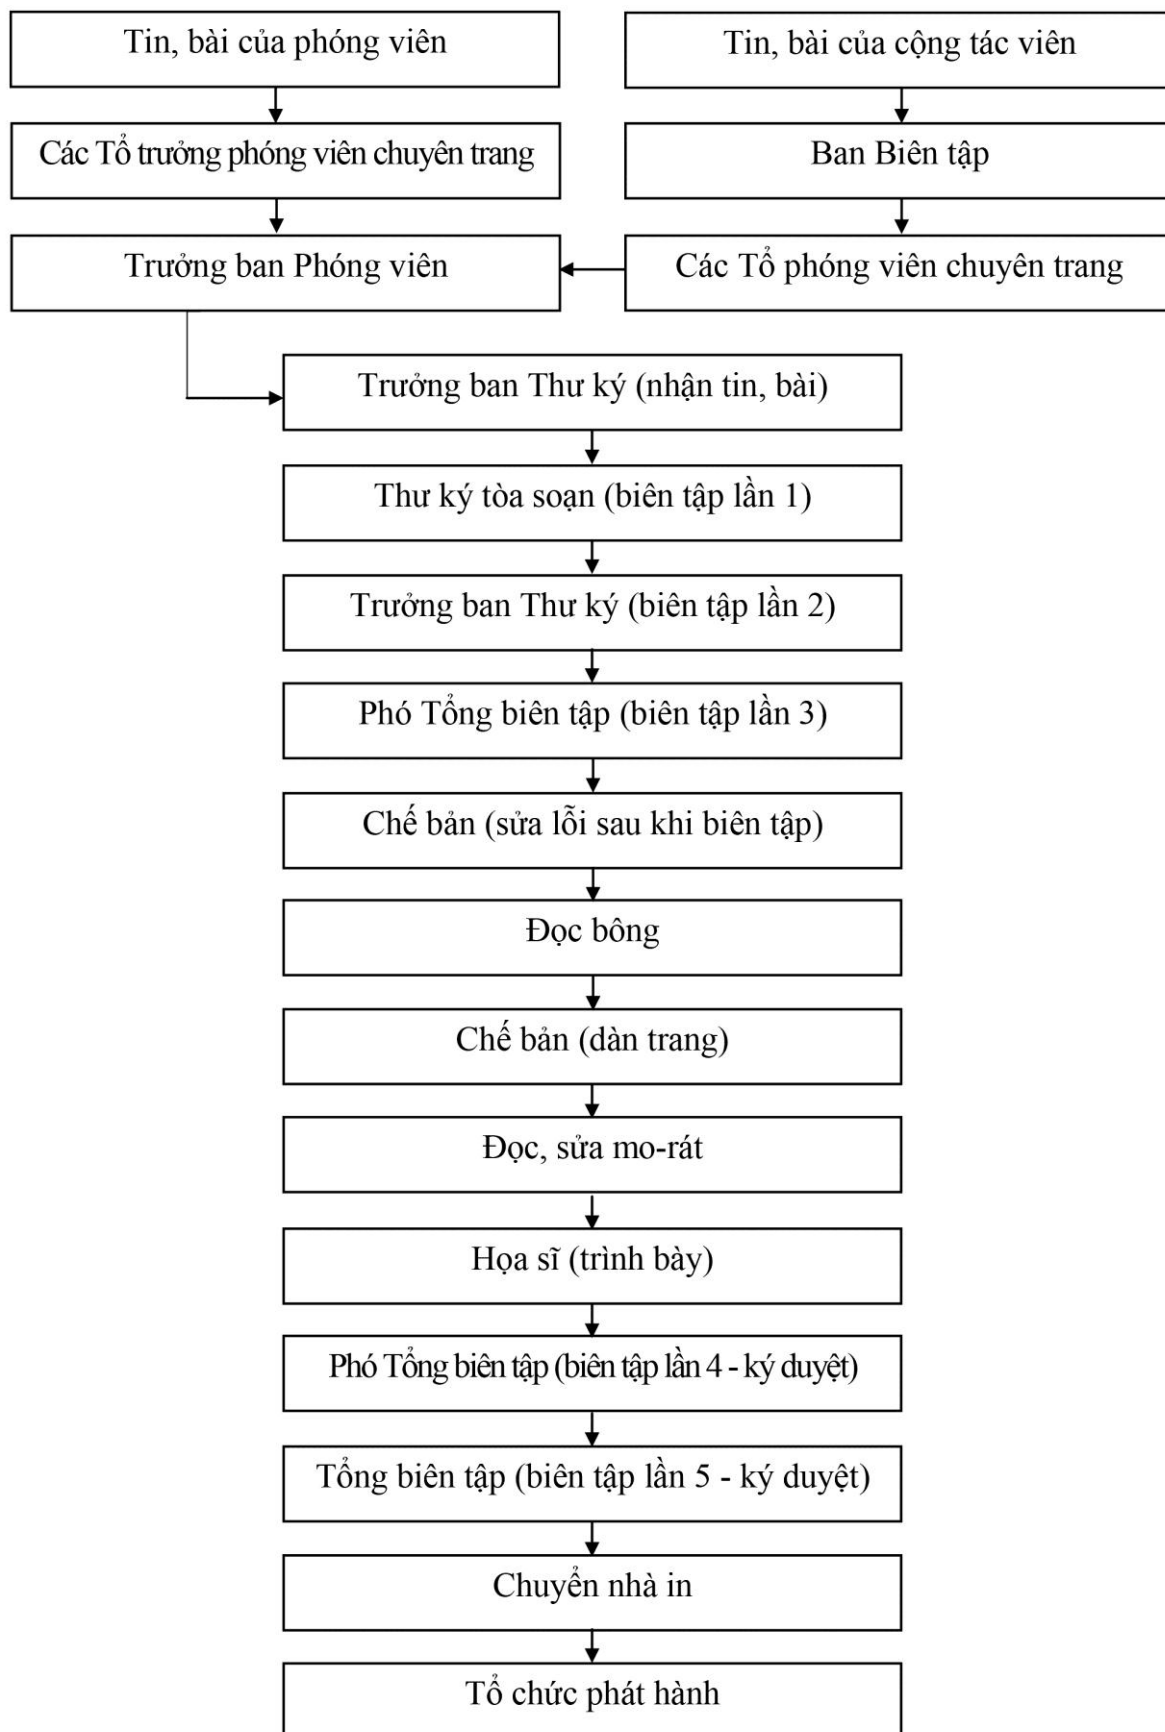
Tin, bài của phóng viên

Các Tổ trưởng phóng viên chuyên trang

Trưởng ban Phóng viên

Tin, bài của cộng tác viên

Ban Biên tập

Các Tổ phóng viên chuyên trang

Trưởng ban Thư ký (nhận tin, bài)

Thư ký tòa soạn (biên tập lần 1)

Trưởng ban Thư ký (biên tập lần 2)

Phó Tổng biên tập (biên tập lần 3)

Chế bản (sửa lỗi sau khi biên tập)

Đọc bông

Chế bản (dàn trang)

Đọc, sửa mo-rát

Họa sĩ (trình bày)

Phó Tổng biên tập (biên tập lần 4 - ký duyệt)

Tổng biên tập (biên tập lần 5 - ký duyệt)

Chuyển nhà in

Tổ chức phát hành